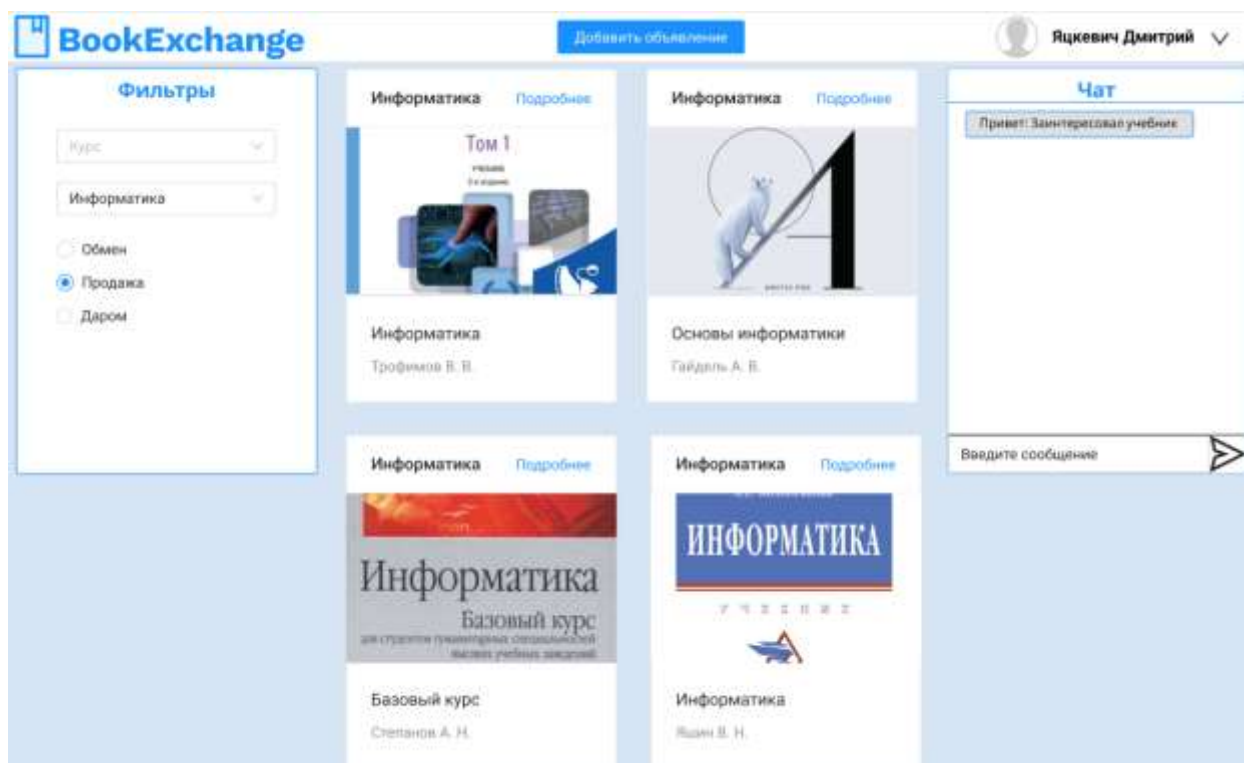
BookExchange

Добавить объявление

Яцкевич Дмитрий

Фильтры

Курс

Информатика

Обмен

Продажа

Даром

Информатика Подробнее

Том 1

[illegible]

Информатика

Трофимов В. В.

Информатика Подробнее

Основы информатики

Гайдель А. В.

Информатика Подробнее

Информатика

Базовый курс

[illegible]

Базовый курс

Степанов А. Н.

Информатика Подробнее

ИНФОРМАТИКА

У Ч Е Б Н И К

Информатика

Яшин В. Н.

Чат

Привет! Заинтересовал учебник

Введите сообщение